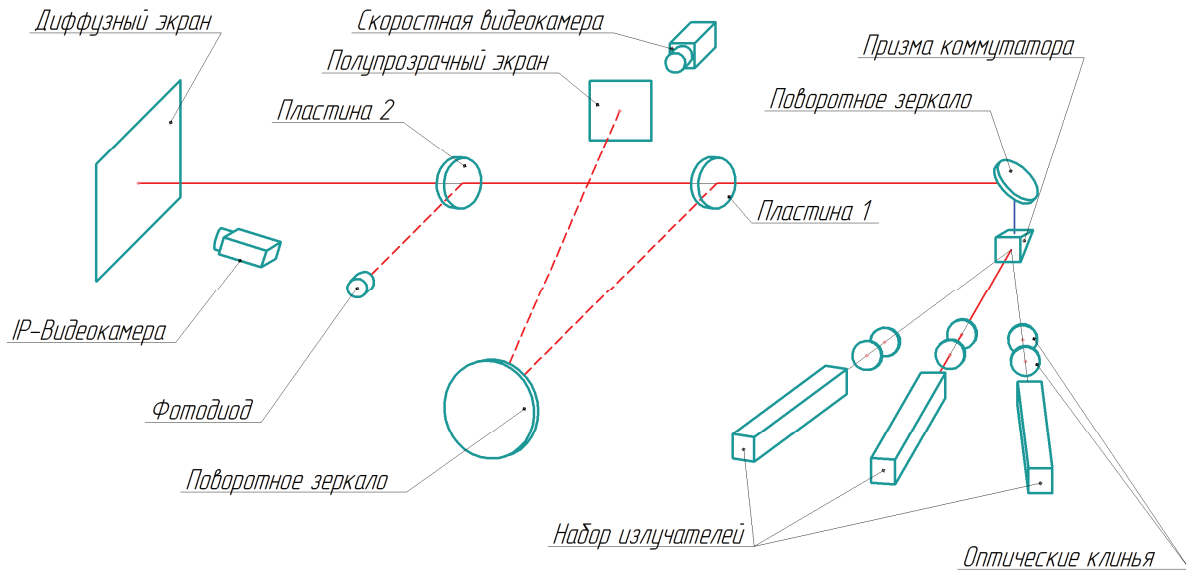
Диффузный экран

Скоростная видеокамера

Полупрозрачный экран

Призма коммутатора

Поворотное зеркало

Пластина 2

Пластина 1

IP-Видеокамера

Фотодиод

Поворотное зеркало

Набор излучателей

Оптические клинья